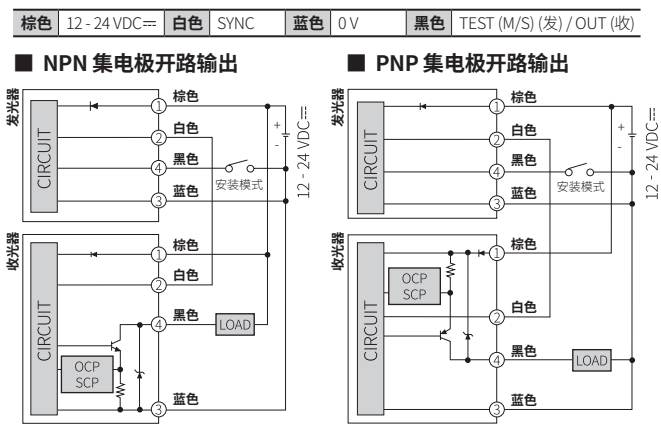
| 棕色 | 12 - 24 VDC⎓ | 白色 | SYNC | 蓝色 | 0 V | 黑色 | TEST (M/S) (发) / OUT (收) |
|---|---|---|---|---|---|---|---|

■ NPN 集电极开路输出

发光器

CIRCUIT

1 棕色
2 白色
4 黑色
3 蓝色

安装模式

+
-
12 - 24 VDC⎓

收光器

CIRCUIT

1 棕色
2 白色
4 黑色
3 蓝色

OCP
SCP

LOAD

■ PNP 集电极开路输出

发光器

CIRCUIT

1 棕色
2 白色
4 黑色
3 蓝色

安装模式

+
-
12 - 24 VDC⎓

收光器

CIRCUIT

OCP
SCP

1 棕色
2 白色
4 黑色
3 蓝色

LOAD